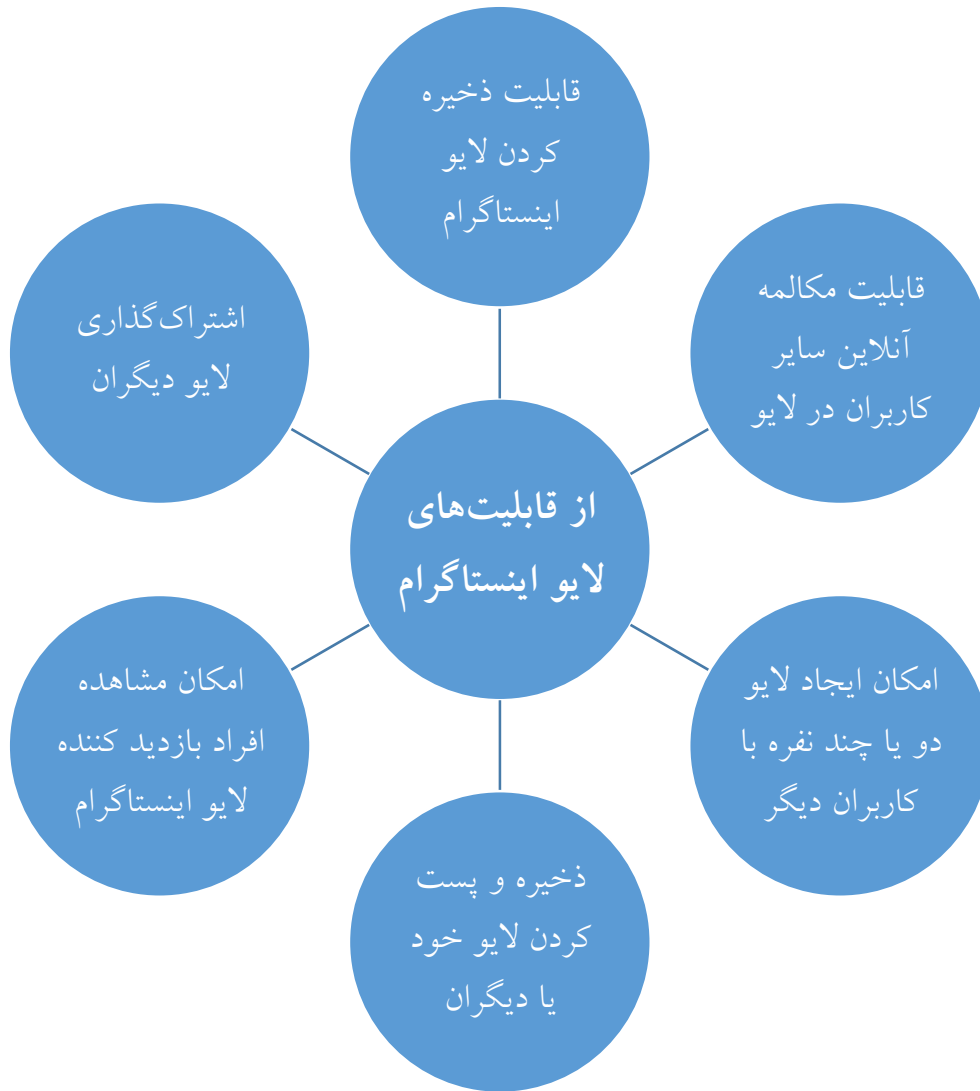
قابلیت ذخیره کردن لایو اینستاگرام

اشتراک‌گذاری لایو دیگران

قابلیت مکالمه آنلاین سایر کاربران در لایو

از قابلیت‌های لایو اینستاگرام

امکان مشاهده افراد بازدید کننده لایو اینستاگرام

امکان ایجاد لایو دو یا چند نفره با کاربران دیگر

ذخیره و پست کردن لایو خود یا دیگران